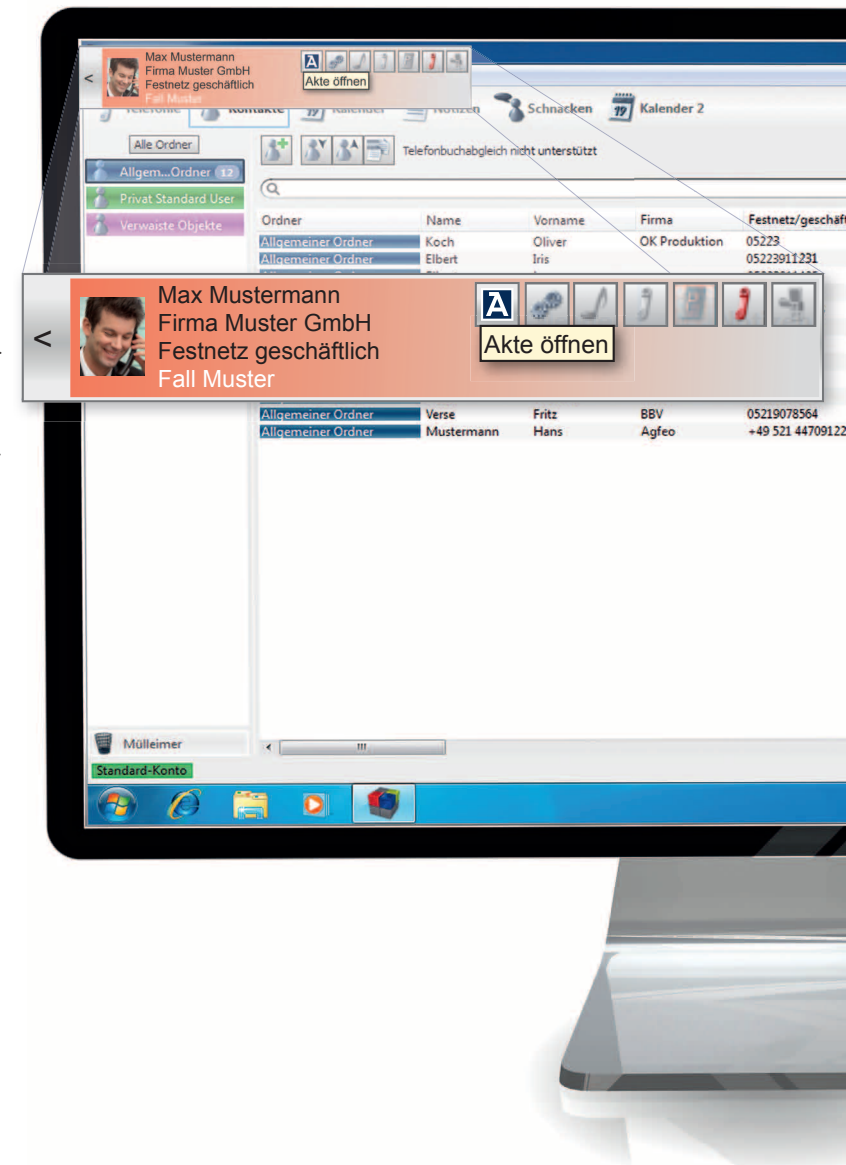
Max Mustermann
Firma Muster GmbH
Festnetz geschäftlich
Fall Muster

Akte öffnen

Telefonie Kontakte Kalender Notizen Schnacken Kalender 2

Alle Ordner

Allgem...Ordner 12

Privat Standard User

Verwaiste Objekte

Telefonbuchabgleich nicht unterstützt

| Ordner | Name | Vorname | Firma | Festnetz/geschäft |
|---|---|---|---|---|
| Allgemeiner Ordner | Koch | Oliver | OK Produktion | 05223 |
| Allgemeiner Ordner | Elbert | Iris | | 05223911231 |
| Allgemeiner Ordner | Verse | Fritz | BBV | 05219078564 |
| Allgemeiner Ordner | Mustermann | Hans | Agfeo | +49 521 44709122 |

<

Max Mustermann
Firma Muster GmbH
Festnetz geschäftlich
Fall Muster

Akte öffnen

Mülleimer

Standard-Konto